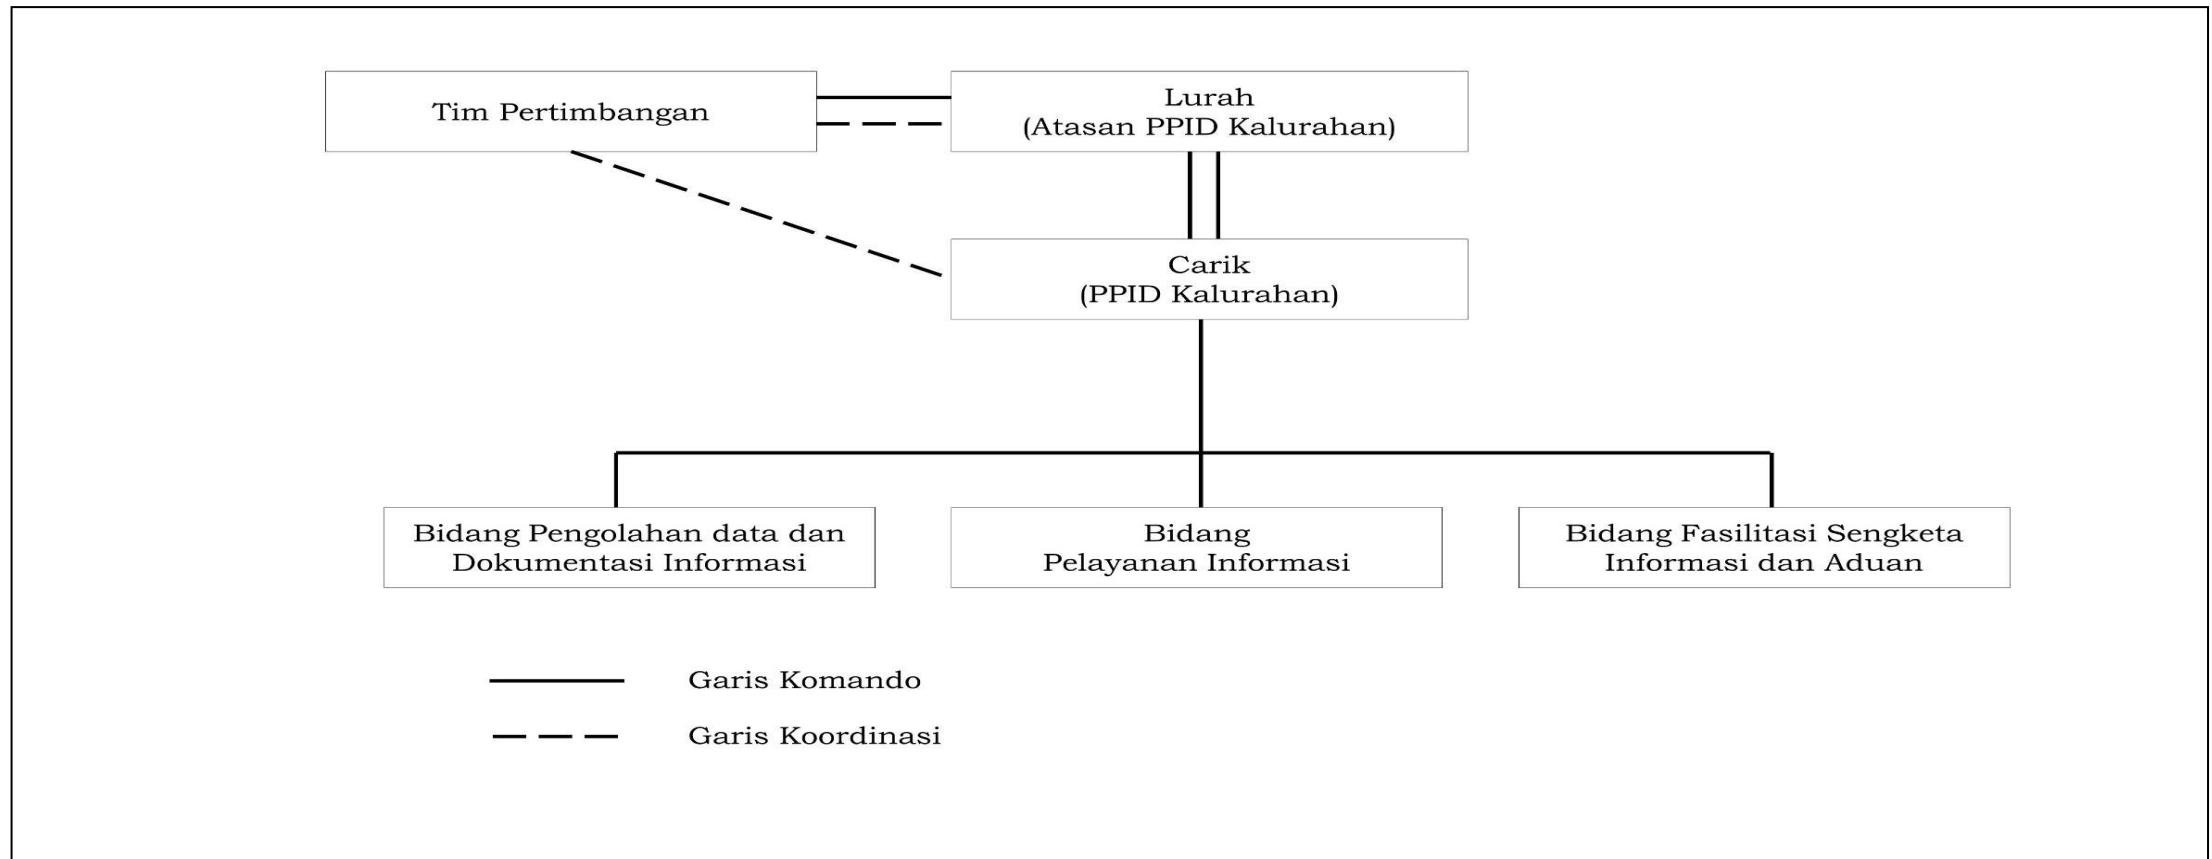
Tim Pertimbangan

Lurah
(Atasan PPID Kalurahan)

Carik
(PPID Kalurahan)

Bidang Pengolahan data dan Dokumentasi Informasi

Bidang
Pelayanan Informasi

Bidang Fasilitasi Sengketa Informasi dan Aduan

Garis Komando

Garis Koordinasi